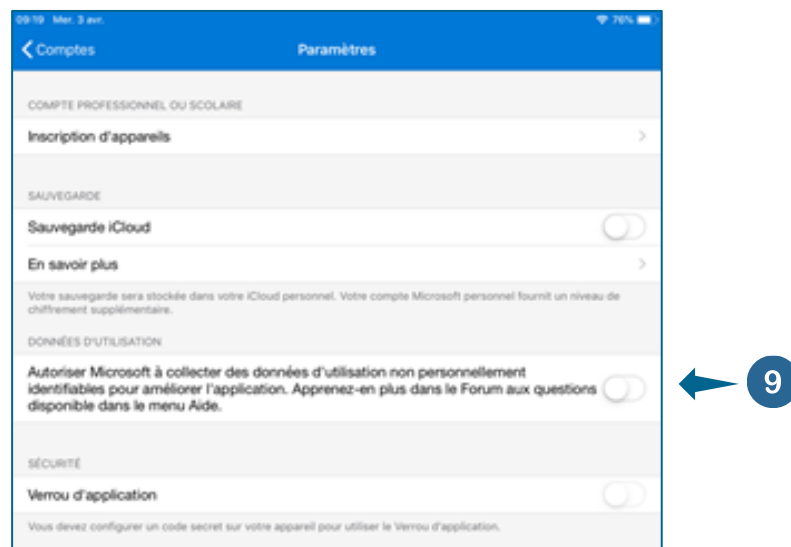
09:19 Mer. 3 avr.

76%

Comptes

Paramètres

COMPTE PROFESSIONNEL OU SCOLAIRE

Inscription d'appareils

SAUVEGARDE

Sauvegarde iCloud

En savoir plus

Votre sauvegarde sera stockée dans votre iCloud personnel. Votre compte Microsoft personnel fournit un niveau de chiffrement supplémentaire.

DONNÉES D'UTILISATION

Autoriser Microsoft à collecter des données d'utilisation non personnellement identifiables pour améliorer l'application. Apprenez-en plus dans le Forum aux questions disponible dans le menu Aide.

9

SÉCURITÉ

Verrou d'application

Vous devez configurer un code secret sur votre appareil pour utiliser le Verrou d'application.